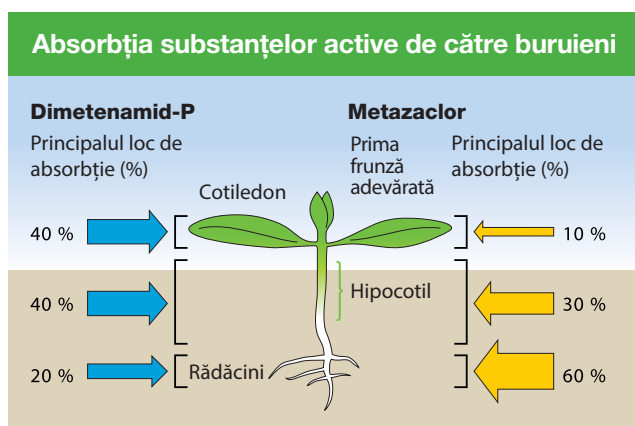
Absorbția substanțelor active de către buruieni

Dimetenamid-P

Principalul loc de absorbție (%)

Metazaclor

Prima frunză adevărată

Principalul loc de absorbție (%)

Cotiledon

40 %

10 %

40 %

Hipocotil

30 %

20 %

Rădăcini

60 %